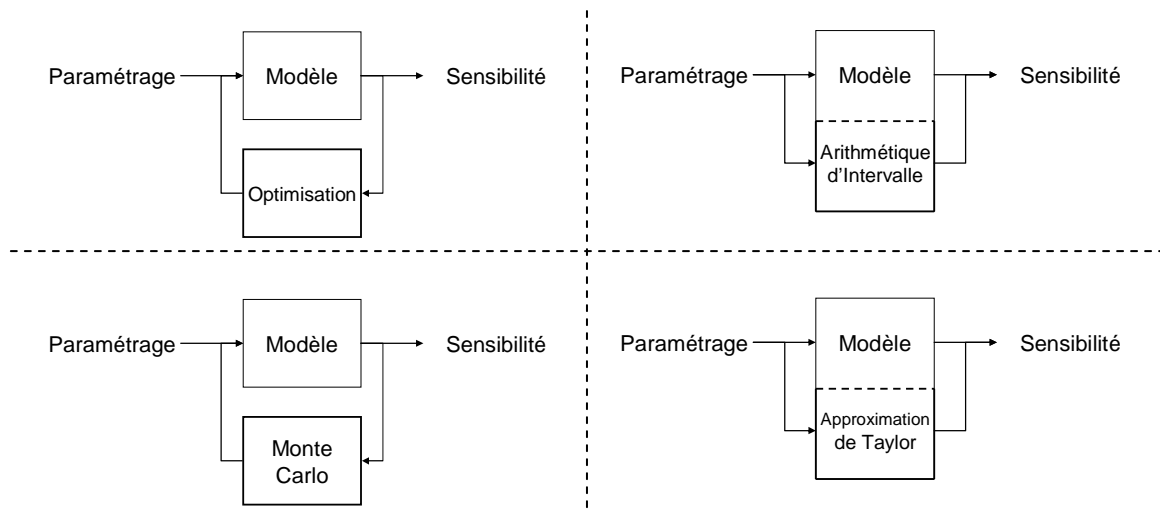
Paramétrage
Modèle
Sensibilité
Optimisation

Paramétrage
Modèle
Sensibilité
Arithmétique d'Intervalle

Paramétrage
Modèle
Sensibilité
Monte Carlo

Paramétrage
Modèle
Sensibilité
Approximation de Taylor